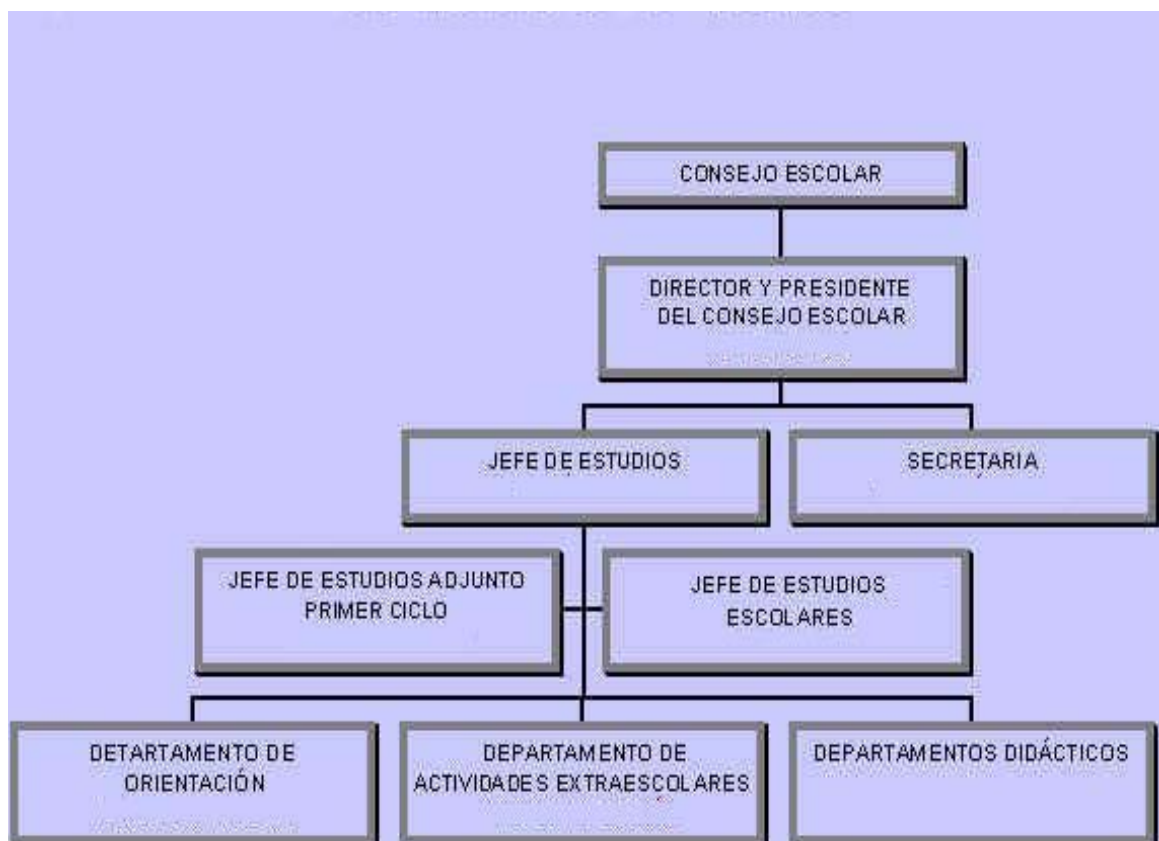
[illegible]

CONSEJO ESCOLAR

DIRECTOR Y PRESIDENTE DEL CONSEJO ESCOLAR

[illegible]

JEFE DE ESTUDIOS

SECRETARIA

JEFE DE ESTUDIOS ADJUNTO PRIMER CICLO

JEFE DE ESTUDIOS ESCOLARES

DETARTAMENTO DE ORIENTACIÓN

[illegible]

DEPARTAMENTO DE ACTIVIDADES EXTRAESCOLARES

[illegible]

DEPARTAMENTOS DIDÁCTICOS